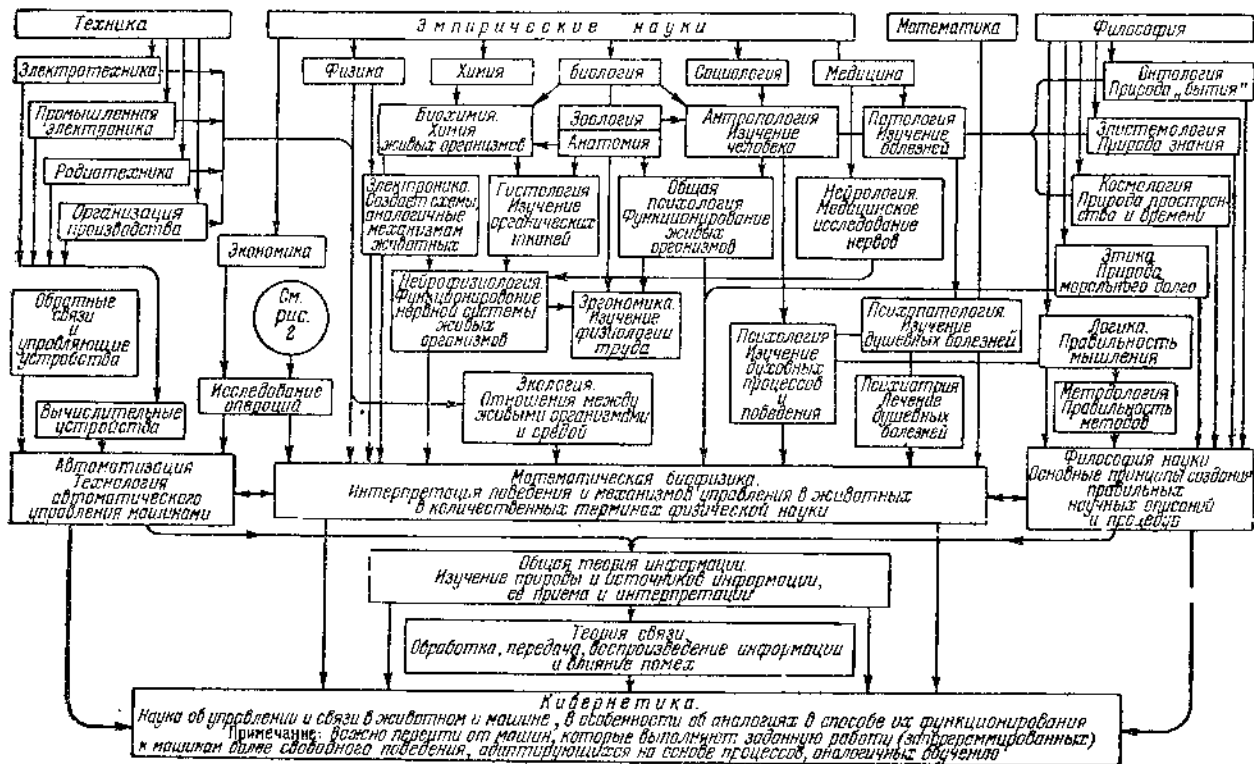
Техника

Эмпирические науки

Математика

Философия

Электротехника

Промышленная электроника

Радиотехника

Организация производства

Физика

Химия

Биология

Социология

Медицина

Онтология Природа „бытия"

Эпистемология Природа знания

Космология Природа пространства и времени

Этика Природа морального долга

Биохимия. Химия живых организмов

Зоология

Анатомия

Антропология Изучение человека

Патология Изучение болезней

Электроника. Создает схемы, аналогичные механизмам животных

Гистология Изучение органических тканей

Общая психология Функционирование живых организмов

Нейрология. Медицинское исследование нервов

Экономика

Нейрофизиология. Функционирование нервной системы живых организмов

Эргономика. Изучение физиологии труда

Обратные связи и управляющие устройства

См. рис. 2

Психопатология. Изучение душевных болезней

Психология Изучение духовных процессов и поведения

Логика. Правильность мышления

Исследование операций

Экология. Отношения между живыми организмами и средой

Психиатрия Лечение душевных болезней

Методология Правильность методов

Вычислительные устройства

Автоматизация Технология автоматического управления машинами

Математическая биофизика. Интерпретация поведения и механизмов управления в животных в количественных терминах физической науки

Философия науки Основные принципы создания правильных научных описаний и процедур

Общая теория информации. Изучение природы и источников информации, ее приема и интерпретации

Теория связи. Обработка, передача, воспроизведение информации и влияние помех

Кибернетика.
Наука об управлении и связи в животном и машине, в особенности об аналогиях в способе их функционирования
Примечание: важно перейти от машин, которые выполняют заданную работу (запрограммированных) к машинам более свободного поведения, адаптирующихся на основе процессов, аналогичных обучению